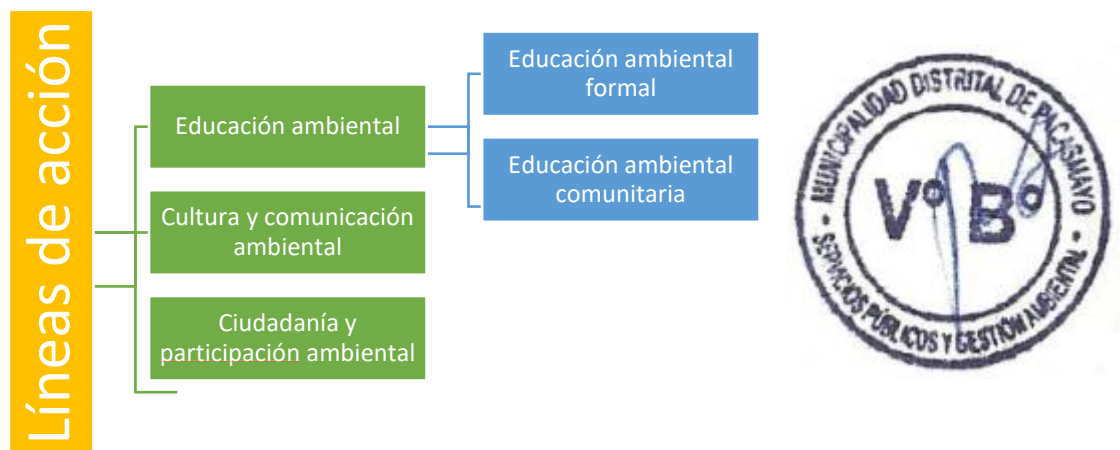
Líneas de acción

Educación ambiental

Cultura y comunicación ambiental

Ciudadanía y participación ambiental

Educación ambiental formal

Educación ambiental comunitaria

MUNICIPALIDAD DISTRITAL DE PACASMAYO
V° B°
SERVICIOS PÚBLICOS Y GESTIÓN AMBIENTAL